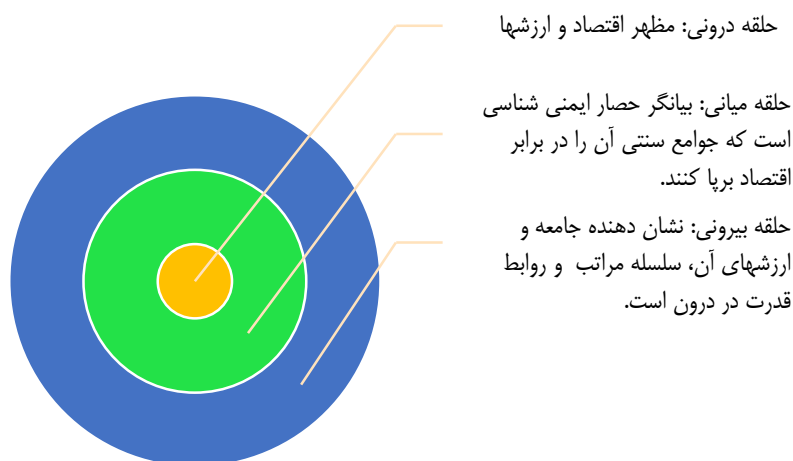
حلقه درونی: مظهر اقتصاد و ارزشها

حلقه میانی: بیانگر حصار ایمنی شناسی است که جوامع سنتی آن را در برابر اقتصاد برپا کنند.

حلقه بیرونی: نشان دهنده جامعه و ارزشهای آن، سلسله مراتب و روابط قدرت در درون است.